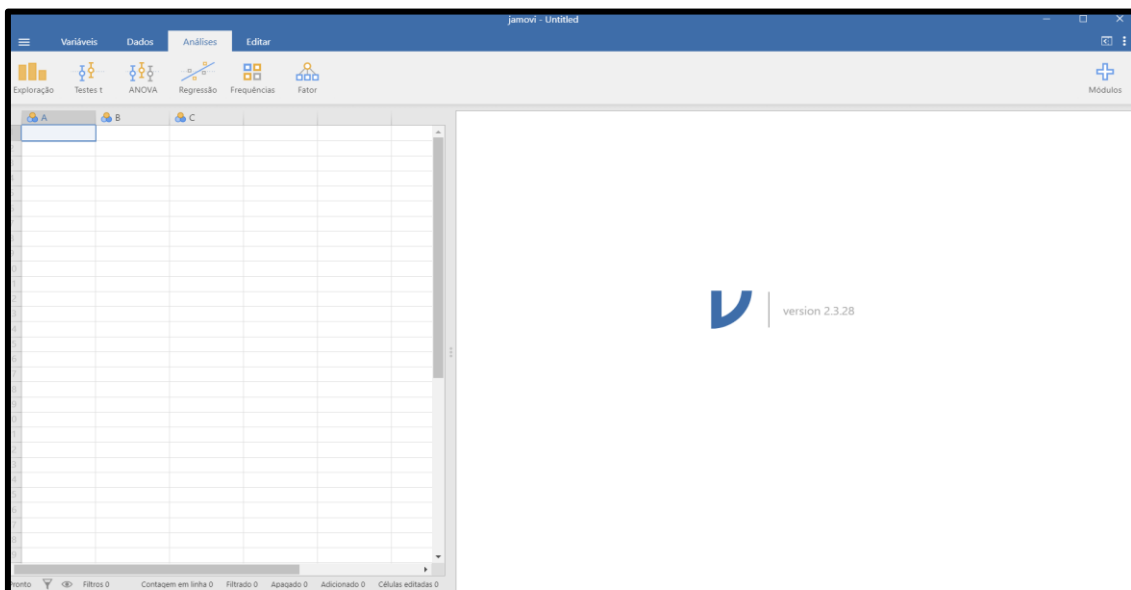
jamovi - Untitled

Variáveis Dados Análises Editar

Exploração Testes t ANOVA Regressão Frequências Fator

Módulos

A B C

version 2.3.28

Pronto Filtros 0 Contagem em linha 0 Filtrado 0 Apagado 0 Adicionado 0 Células editadas 0